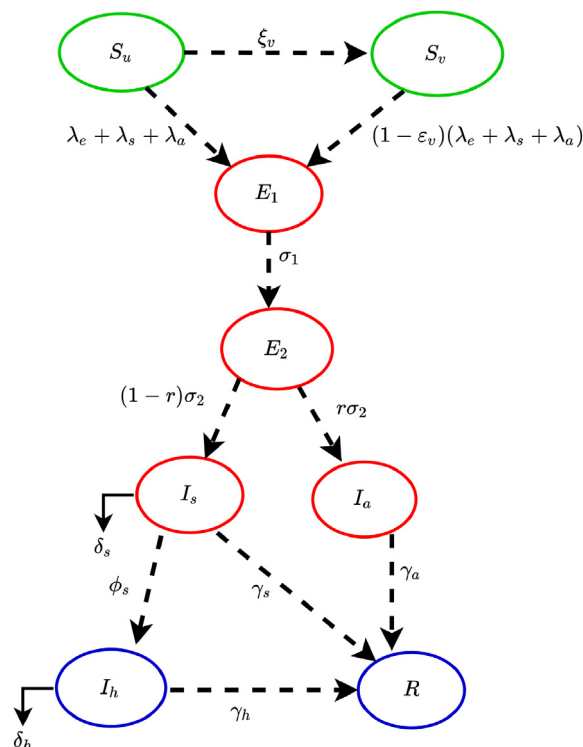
$S_u$

$\xi_v$

$S_v$

$\lambda_e + \lambda_s + \lambda_a$

$(1-\varepsilon_v)(\lambda_e + \lambda_s + \lambda_a)$

$E_1$

$\sigma_1$

$E_2$

$(1-r)\sigma_2$

$r\sigma_2$

$I_s$

$I_a$

$\delta_s$

$\phi_s$

$\gamma_s$

$\gamma_a$

$I_h$

$R$

$\delta_h$

$\gamma_h$